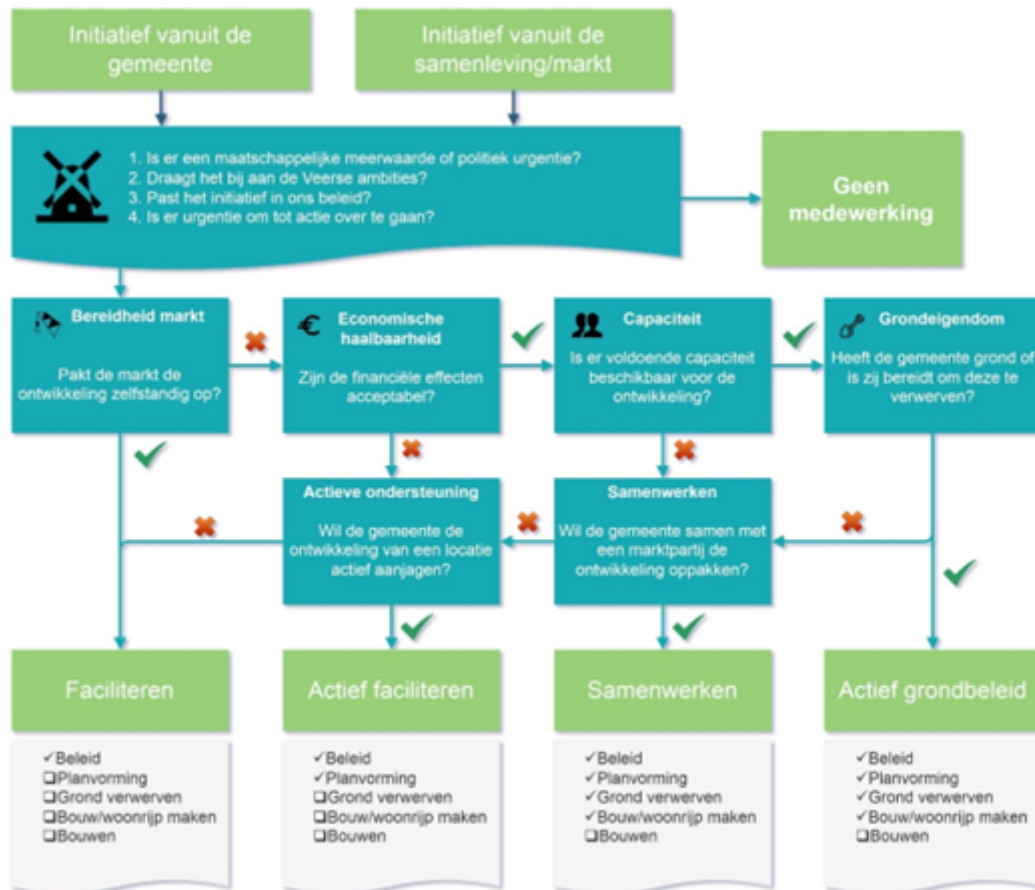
Initiatief vanuit de gemeente

Initiatief vanuit de samenleving/markt

1. Is er een maatschappelijke meerwaarde of politiek urgentie?
2. Draagt het bij aan de Veerse ambities?
3. Past het initiatief in ons beleid?
4. Is er urgentie om tot actie over te gaan?

Geen medewerking

Bereidheid markt

Pakt de markt de ontwikkeling zelfstandig op?

Economische haalbaarheid

Zijn de financiële effecten acceptabel?

Capaciteit

Is er voldoende capaciteit beschikbaar voor de ontwikkeling?

Grondeigendom

Heeft de gemeente grond of is zij bereidt om deze te verwerven?

Actieve ondersteuning

Wil de gemeente de ontwikkeling van een locatie actief aanjagen?

Samenwerken

Wil de gemeente samen met een marktpartij de ontwikkeling oppakken?

Faciliteren

Actief faciliteren

Samenwerken

Actief grondbeleid

✓Beleid
❑Planvorming
❑Grond verwerven
❑Bouw/woonrijp maken
❑Bouwen

✓Beleid
✓Planvorming
❑Grond verwerven
❑Bouw/woonrijp maken
❑Bouwen

✓Beleid
✓Planvorming
✓Grond verwerven
✓Bouw/woonrijp maken
❑Bouwen

✓Beleid
✓Planvorming
✓Grond verwerven
✓Bouw/woonrijp maken
❑Bouwen